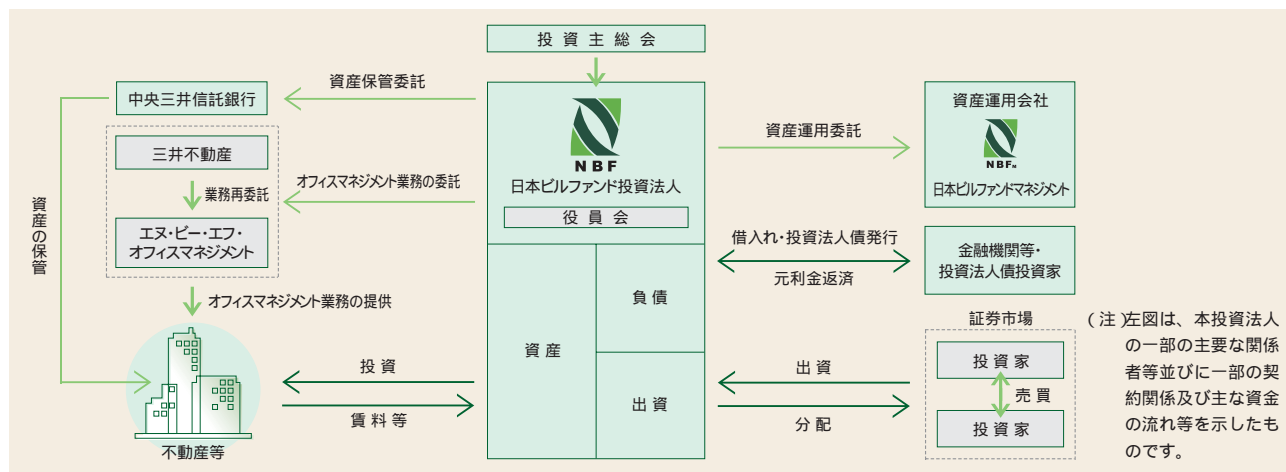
投資主総会

中央三井信託銀行

資産保管委託

NBF
日本ビルファンド投資法人

役員会

資産運用委託

資産運用会社
NBF
日本ビルファンドマネジメント

三井不動産

業務再委託

エヌ・ビー・エフ・オフィスマネジメント

オフィスマネジメント業務の委託

資産の保管

オフィスマネジメント業務の提供

借入れ・投資法人債発行

元利金返済

金融機関等・投資法人債投資家

資産

負債

出資

証券市場

投資家

売買

投資家

出資

分配

投資

賃料等

不動産等

(注)左図は、本投資法人の一部の主要な関係者等並びに一部の契約関係及び主な資金の流れ等を示したものです。